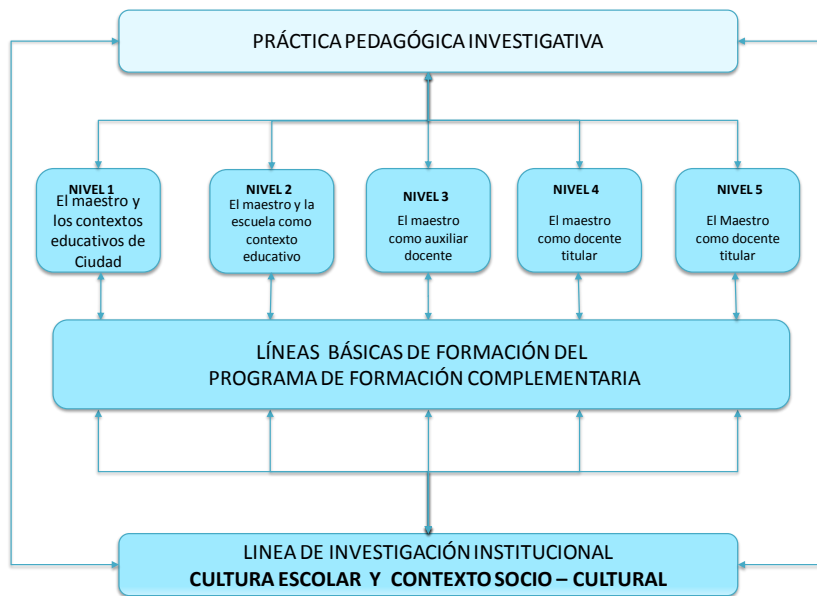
PRÁCTICA PEDAGÓGICA INVESTIGATIVA

NIVEL 1
El maestro y los contextos educativos de Ciudad

NIVEL 2
El maestro y la escuela como contexto educativo

NIVEL 3
El maestro como auxiliar docente

NIVEL 4
El maestro como docente titular

NIVEL 5
El Maestro como docente titular

LÍNEAS BÁSICAS DE FORMACIÓN DEL PROGRAMA DE FORMACIÓN COMPLEMENTARIA

LINEA DE INVESTIGACIÓN INSTITUCIONAL
CULTURA ESCOLAR Y CONTEXTO SOCIO – CULTURAL